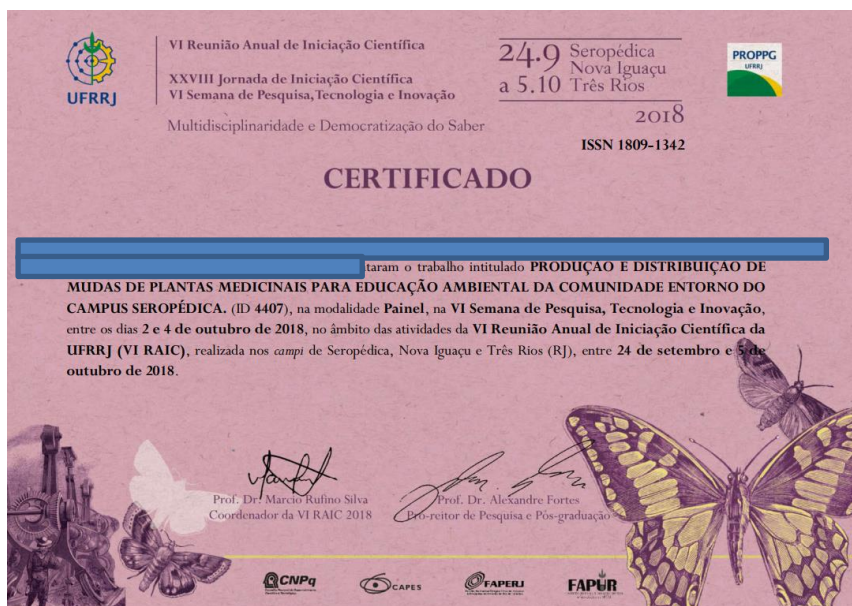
UFRRJ

VI Reunião Anual de Iniciação Científica

XXVIII Jornada de Iniciação Científica
VI Semana de Pesquisa, Tecnologia e Inovação

24.9 a 5.10 Seropédica Nova Iguaçu Três Rios 2018

PROPPG UFRRJ

Multidisciplinaridade e Democratização do Saber

ISSN 1809-1342

CERTIFICADO

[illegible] taram o trabalho intitulado PRODUÇÃO E DISTRIBUIÇÃO DE MUDAS DE PLANTAS MEDICINAIS PARA EDUCAÇÃO AMBIENTAL DA COMUNIDADE ENTORNO DO CAMPUS SEROPÉDICA. (ID 4407), na modalidade Painel, na VI Semana de Pesquisa, Tecnologia e Inovação, entre os dias 2 e 4 de outubro de 2018, no âmbito das atividades da VI Reunião Anual de Iniciação Científica da UFRRJ (VI RAIC), realizada nos campi de Seropédica, Nova Iguaçu e Três Rios (RJ), entre 24 de setembro e 5 de outubro de 2018.

Prof. Dr. Marcio Rufino Silva
Coordenador da VI RAIC 2018

Prof. Dr. Alexandre Fortes
Pró-reitor de Pesquisa e Pós-graduação

CNPq CAPES FAPERJ FAPUR